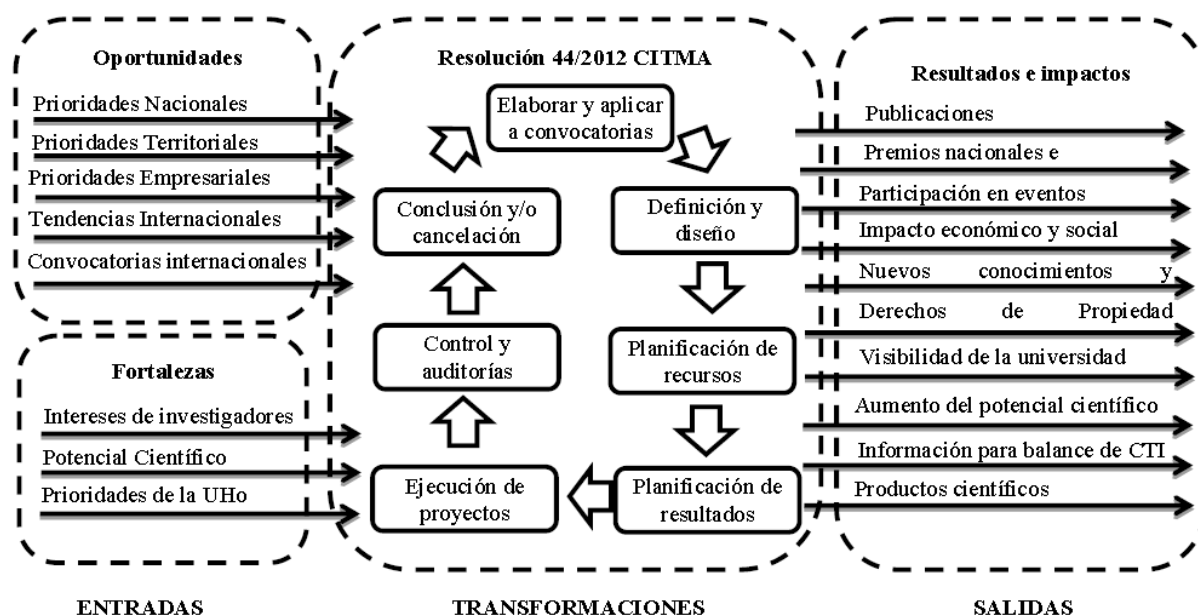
Oportunidades

Prioridades Nacionales

Prioridades Territoriales

Prioridades Empresariales

Tendencias Internacionales

Convocatorias internacionales

Fortalezas

Intereses de investigadores

Potencial Científico

Prioridades de la UHo

Resolución 44/2012 CITMA

Elaborar y aplicar a convocatorias

Definición y diseño

Planificación de recursos

Planificación de resultados

Ejecución de proyectos

Control y auditorías

Conclusión y/o cancelación

Resultados e impactos

Publicaciones

Premios nacionales e

Participación en eventos

Impacto económico y social

Nuevos conocimientos y

Derechos de Propiedad

Visibilidad de la universidad

Aumento del potencial científico

Información para balance de CTI

Productos científicos

ENTRADAS

TRANSFORMACIONES

SALIDAS